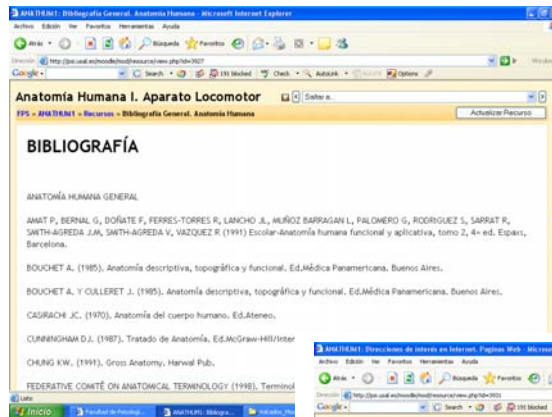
ANATHUM1: Bibliografía General. Anatomía Humana - Microsoft Internet Explorer

Archivo Edición Ver Favoritos Herramientas Ayuda

Atrás Búsqueda Favoritos

Dirección http://psi.usal.es/moodle/mod/resource/view.php?id=3927

Google Search 191 blocked Check AutoLink Options

Anatomía Humana I. Aparato Locomotor

Saltar a...

FPS » ANATHUM1 » Recursos » Bibliografía General. Anatomía Humana

Actualizar Recurso

BIBLIOGRAFÍA

ANATOMÍA HUMANA GENERAL

AMAT P, BERNAL G, DOÑATE F, FERRES-TORRES R, LANCHO JL, MUÑOZ BARRAGAN L, PALOMERO G, RODRIGUEZ S, SARRAT R, SMITH-AGREDA J.M, SMITH-AGREDA V, VAZQUEZ R (1991) Escolar-Anatomía humana funcional y aplicativa, tomo 2, 4ª ed. Espaxs, Barcelona.

BOUCHET A. (1985). Anatomía descriptiva, topográfica y funcional. Ed.Médica Panamericana. Buenos Aires.

BOUCHET A. Y CULLERET J. (1985). Anatomía descriptiva, topográfica y funcional. Ed.Médica Panamericana. Buenos Aires.

CASIRACHI JC. (1970). Anatomía del cuerpo humano. Ed.Ateneo.

CUNNINGHAM D.J. (1987). Tratado de Anatomía. Ed.McGraw-Hill/Inter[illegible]

CHUNG KW. (1991). Gross Anatomy. Harwal Pub.

FEDERATIVE COMITÉ ON ANATOMICAL TERMINOLOGY (1998). Terminol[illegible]

ANATHUM1: Direcciones de interés en Internet. Paginas Web - Micros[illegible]

Archivo Edición Ver Favoritos Herramientas Ayuda

Atrás Búsqueda Favoritos

Dirección http://psi.usal.es/moodle/mod/resource/view.php?id=3931

Google Search 191 blocked

Listo

Inicio Facultad de Psicologí... ANATHUM1: Bibliogra... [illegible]